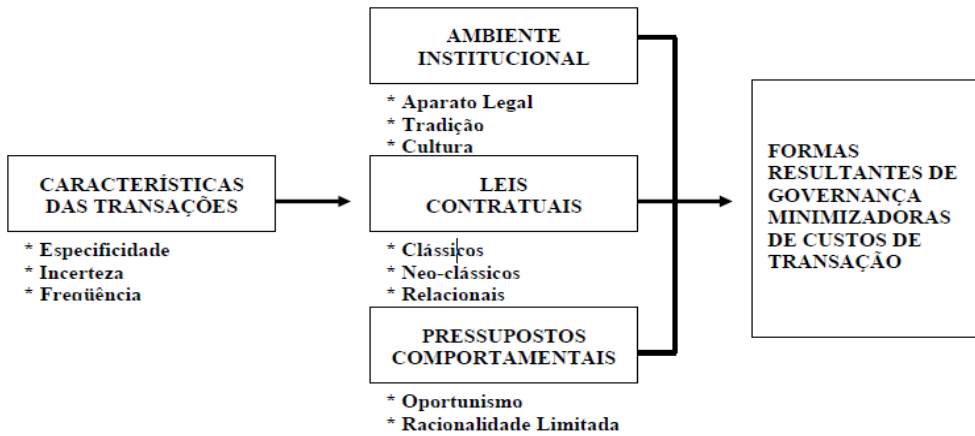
CARACTERÍSTICAS DAS TRANSAÇÕES

* Especificidade
* Incerteza
* Freqüência

AMBIENTE INSTITUCIONAL

* Aparato Legal
* Tradição
* Cultura

LEIS CONTRATUAIS

* Clássicos
* Neo-clássicos
* Relacionais

PRESSUPOSTOS COMPORTAMENTAIS

* Oportunismo
* Racionalidade Limitada

FORMAS RESULTANTES DE GOVERNANÇA MINIMIZADORAS DE CUSTOS DE TRANSAÇÃO